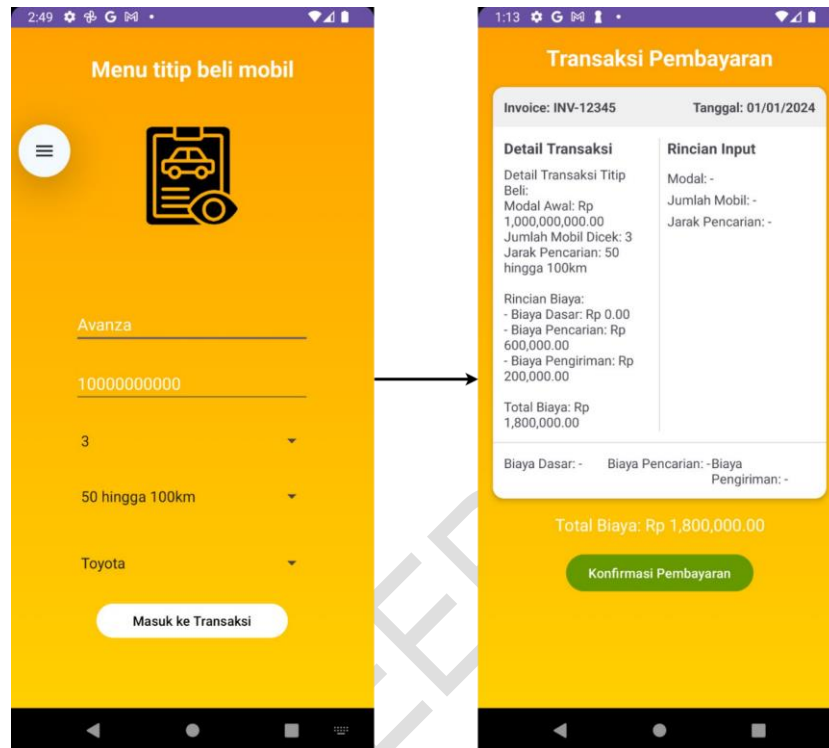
2:49

Menu titip beli mobil

Avanza

10000000000

3

50 hingga 100km

Toyota

Masuk ke Transaksi

1:13

Transaksi Pembayaran

Invoice: INV-12345

Tanggal: 01/01/2024

Detail Transaksi

Detail Transaksi Titip Beli:
Modal Awal: Rp 1,000,000,000.00
Jumlah Mobil Dicek: 3
Jarak Pencarian: 50 hingga 100km

Rincian Biaya:
- Biaya Dasar: Rp 0.00
- Biaya Pencarian: Rp 600,000.00
- Biaya Pengiriman: Rp 200,000.00

Total Biaya: Rp 1,800,000.00

Rincian Input

Modal: -

Jumlah Mobil: -

Jarak Pencarian: -

Biaya Dasar: -

Biaya Pencarian: -

Biaya Pengiriman: -

Total Biaya: Rp 1,800,000.00

Konfirmasi Pembayaran